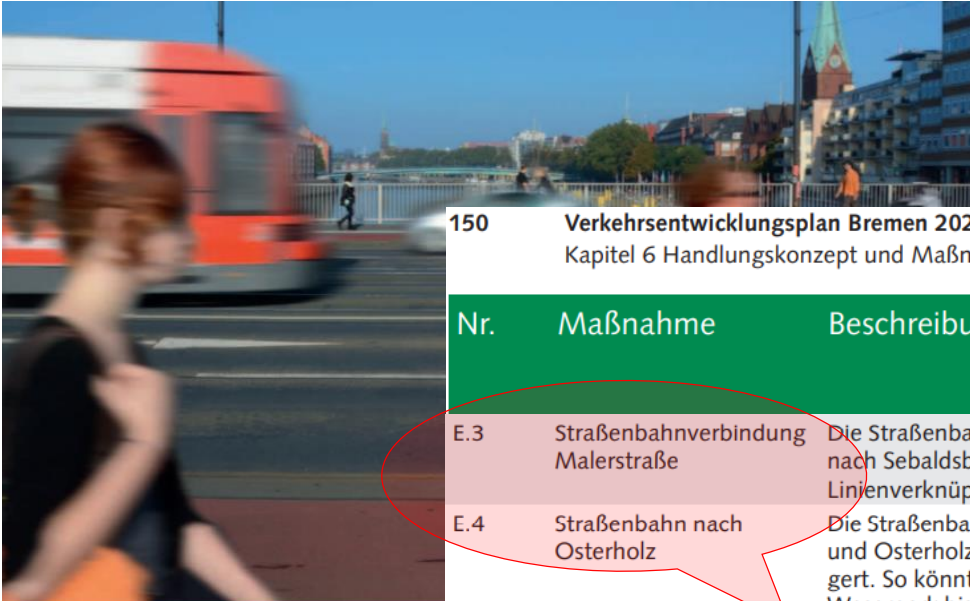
150 Verkehrsentwicklungsplan Bremen 202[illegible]
Kapitel 6 Handlungskonzept und Maßn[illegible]

| Nr. | Maßnahme | Beschreibu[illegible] |
|---|---|---|
| E.3 | Straßenbahnverbindung Malerstraße | Die Straßenba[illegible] nach Sebaldsb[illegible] Linienverknüp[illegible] |
| E.4 | Straßenbahn nach Osterholz | Die Straßenba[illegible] und Osterholz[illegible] gert. So könnt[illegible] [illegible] |